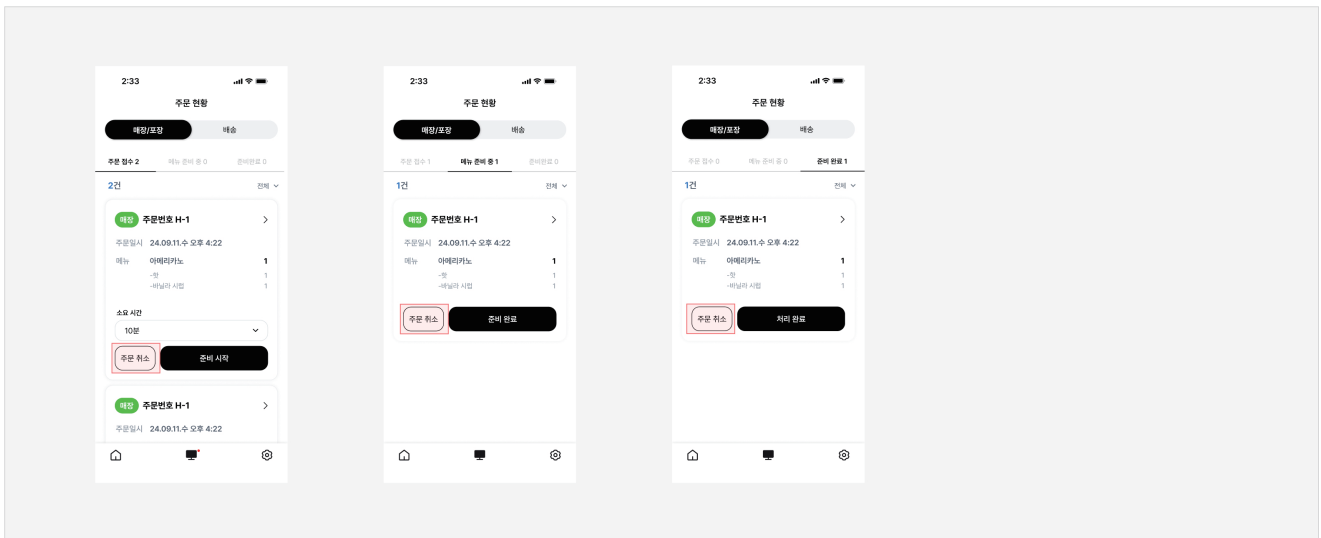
2:33

주문 현황

매장/포장 배송

주문 접수 2 메뉴 준비 중 0 준비완료 0

2건 전체

매장 주문번호 H-1

주문일시 24.09.11.수 오후 4:22

메뉴 아메리카노 1
-핫 1
-바닐라 시럽 1

소요 시간
10분

주문 취소 준비 시작

매장 주문번호 H-1

주문일시 24.09.11.수 오후 4:22

2:33

주문 현황

매장/포장 배송

주문 접수 1 메뉴 준비 중 1 준비완료 0

1건 전체

매장 주문번호 H-1

주문일시 24.09.11.수 오후 4:22

메뉴 아메리카노 1
-핫 1
-바닐라 시럽 1

주문 취소 준비 완료

2:33

주문 현황

매장/포장 배송

주문 접수 0 메뉴 준비 중 0 준비 완료 1

1건 전체

매장 주문번호 H-1

주문일시 24.09.11.수 오후 4:22

메뉴 아메리카노 1
-핫 1
-바닐라 시럽 1

주문 취소 처리 완료